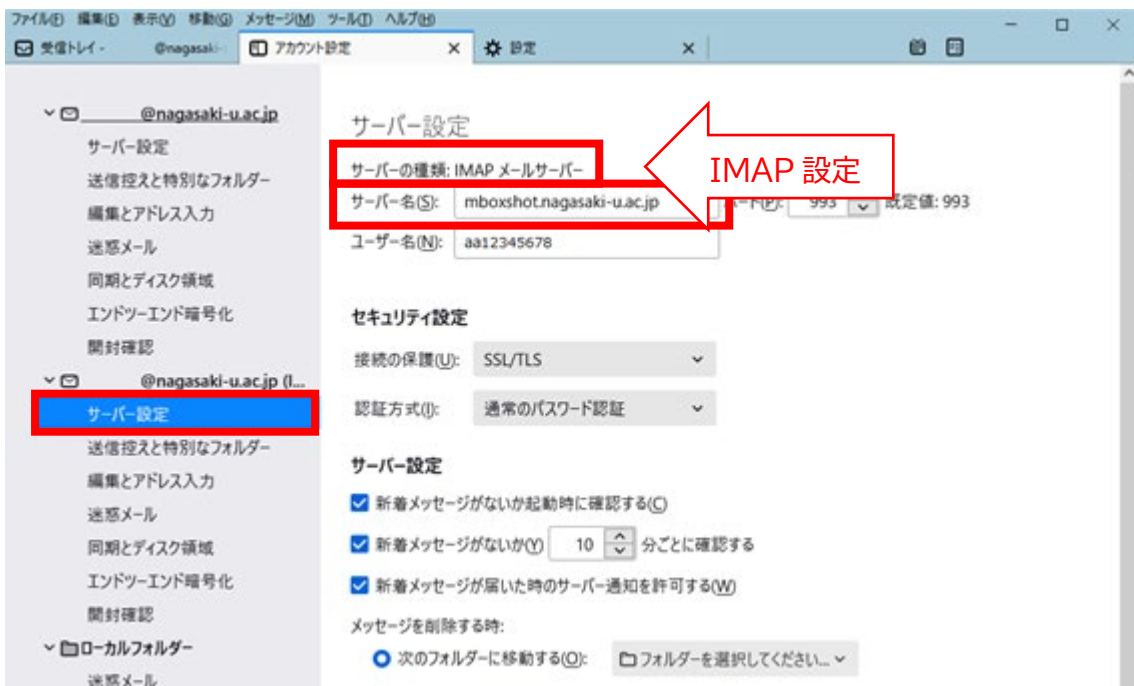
ファイル(F) 編集(E) 表示(V) 移動(G) メッセージ(M) ツール(T) ヘルプ(H)

受信トレイ - @nagasaki- アカウント設定 × 設定 ×

@nagasaki-u.ac.jp
サーバー設定
送信控えと特別なフォルダー
編集とアドレス入力
迷惑メール
同期とディスク領域
エンドツーエンド暗号化
開封確認
@nagasaki-u.ac.jp (I...
サーバー設定
送信控えと特別なフォルダー
編集とアドレス入力
迷惑メール
同期とディスク領域
エンドツーエンド暗号化
開封確認
ローカルフォルダー
迷惑メール

サーバー設定

サーバーの種類: IMAP メールサーバー

IMAP 設定

サーバー名(S): mboxshot.nagasaki-u.ac.jp ポート(P): 993 既定値: 993

ユーザー名(N): aa12345678

セキュリティ設定

接続の保護(U): SSL/TLS

認証方式(I): 通常のパスワード認証

サーバー設定

新着メッセージがないか起動時に確認する(C)

新着メッセージがないか(Y) 10 分ごとに確認する

新着メッセージが届いた時のサーバー通知を許可する(W)

メッセージを削除する時:

次のフォルダーに移動する(O): フォルダーを選択してください...